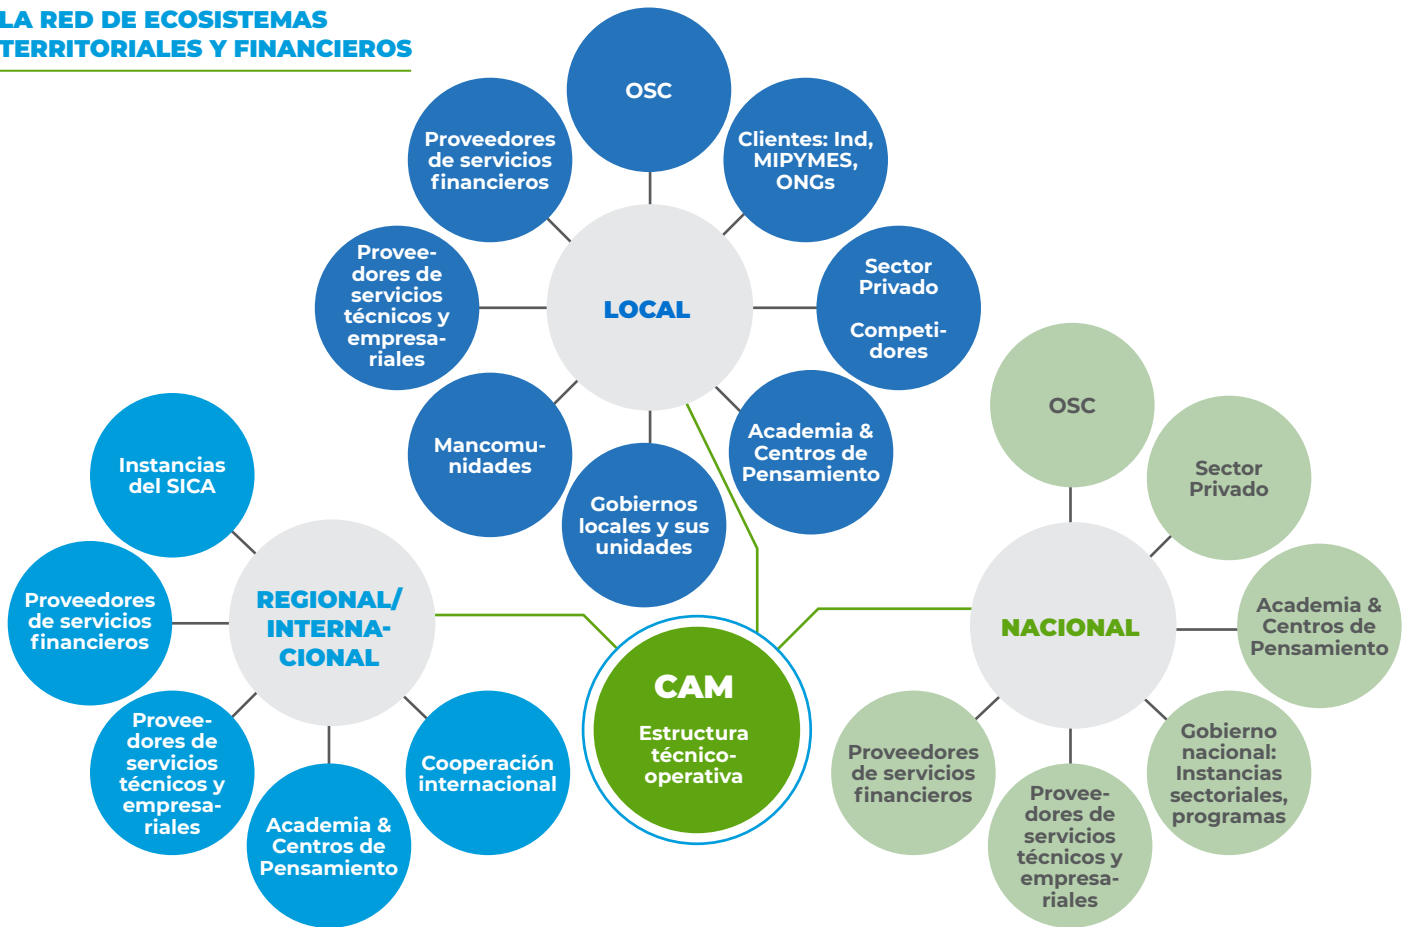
LA RED DE ECOSISTEMAS TERRITORIALES Y FINANCIEROS

OSC

Proveedores de servicios financieros

Clientes: Ind, MIPYMES, ONGs

Proveedores de servicios técnicos y empresariales

LOCAL

Sector Privado

Competidores

Mancomunidades

Academia & Centros de Pensamiento

Gobiernos locales y sus unidades

OSC

Sector Privado

Instancias del SICA

Proveedores de servicios financieros

REGIONAL/ INTERNACIONAL

NACIONAL

Academia & Centros de Pensamiento

CAM

Estructura técnico-operativa

Proveedores de servicios técnicos y empresariales

Cooperación internacional

Academia & Centros de Pensamiento

Proveedores de servicios financieros

Gobierno nacional: Instancias sectoriales, programas

Proveedores de servicios técnicos y empresariales